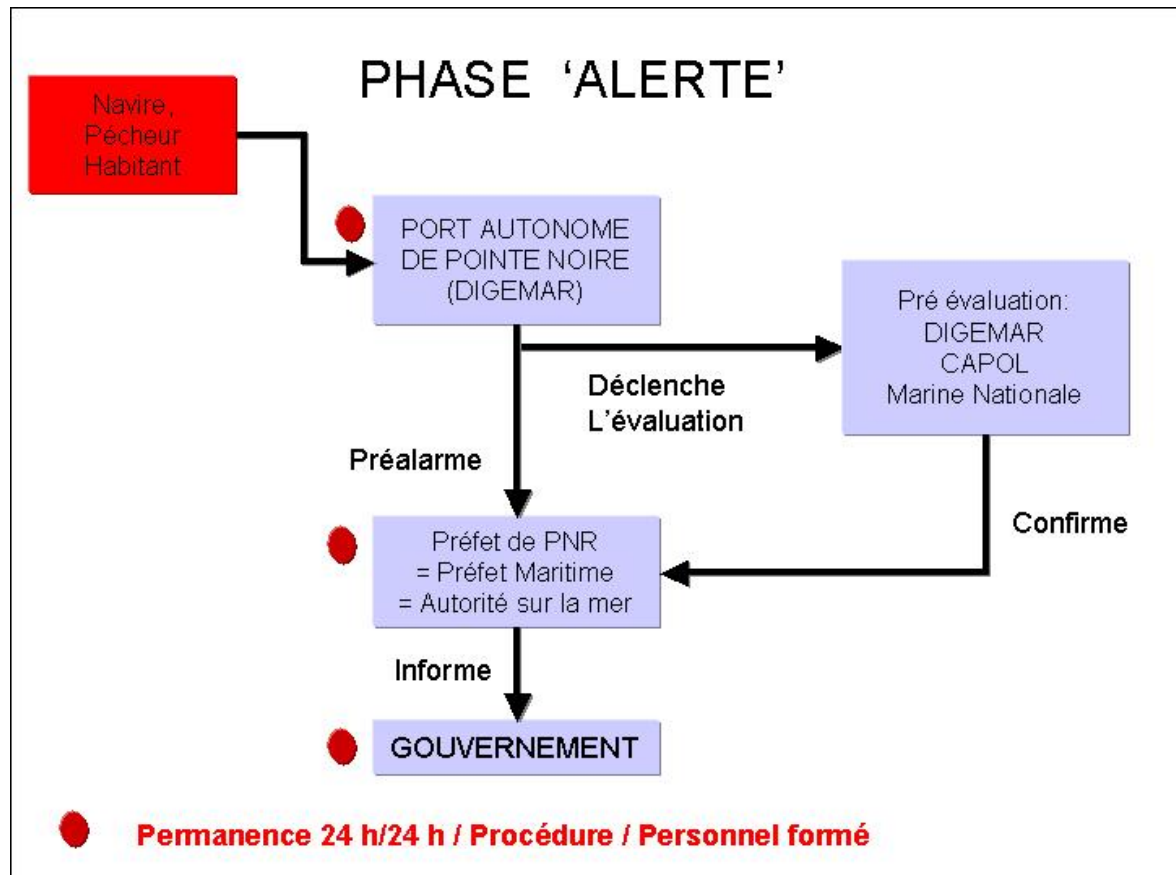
PHASE 'ALERTE'

Navire, Pécheur Habitant

PORT AUTONOME DE POINTE NOIRE (DIGEMAR)

Déclenche L'évaluation

Pré évaluation: DIGEMAR CAPOL Marine Nationale

Préalarme

Confirme

Préfet de PNR = Préfet Maritime = Autorité sur la mer

Informe

GOUVERNEMENT

Permanence 24 h/24 h / Procédure / Personnel formé